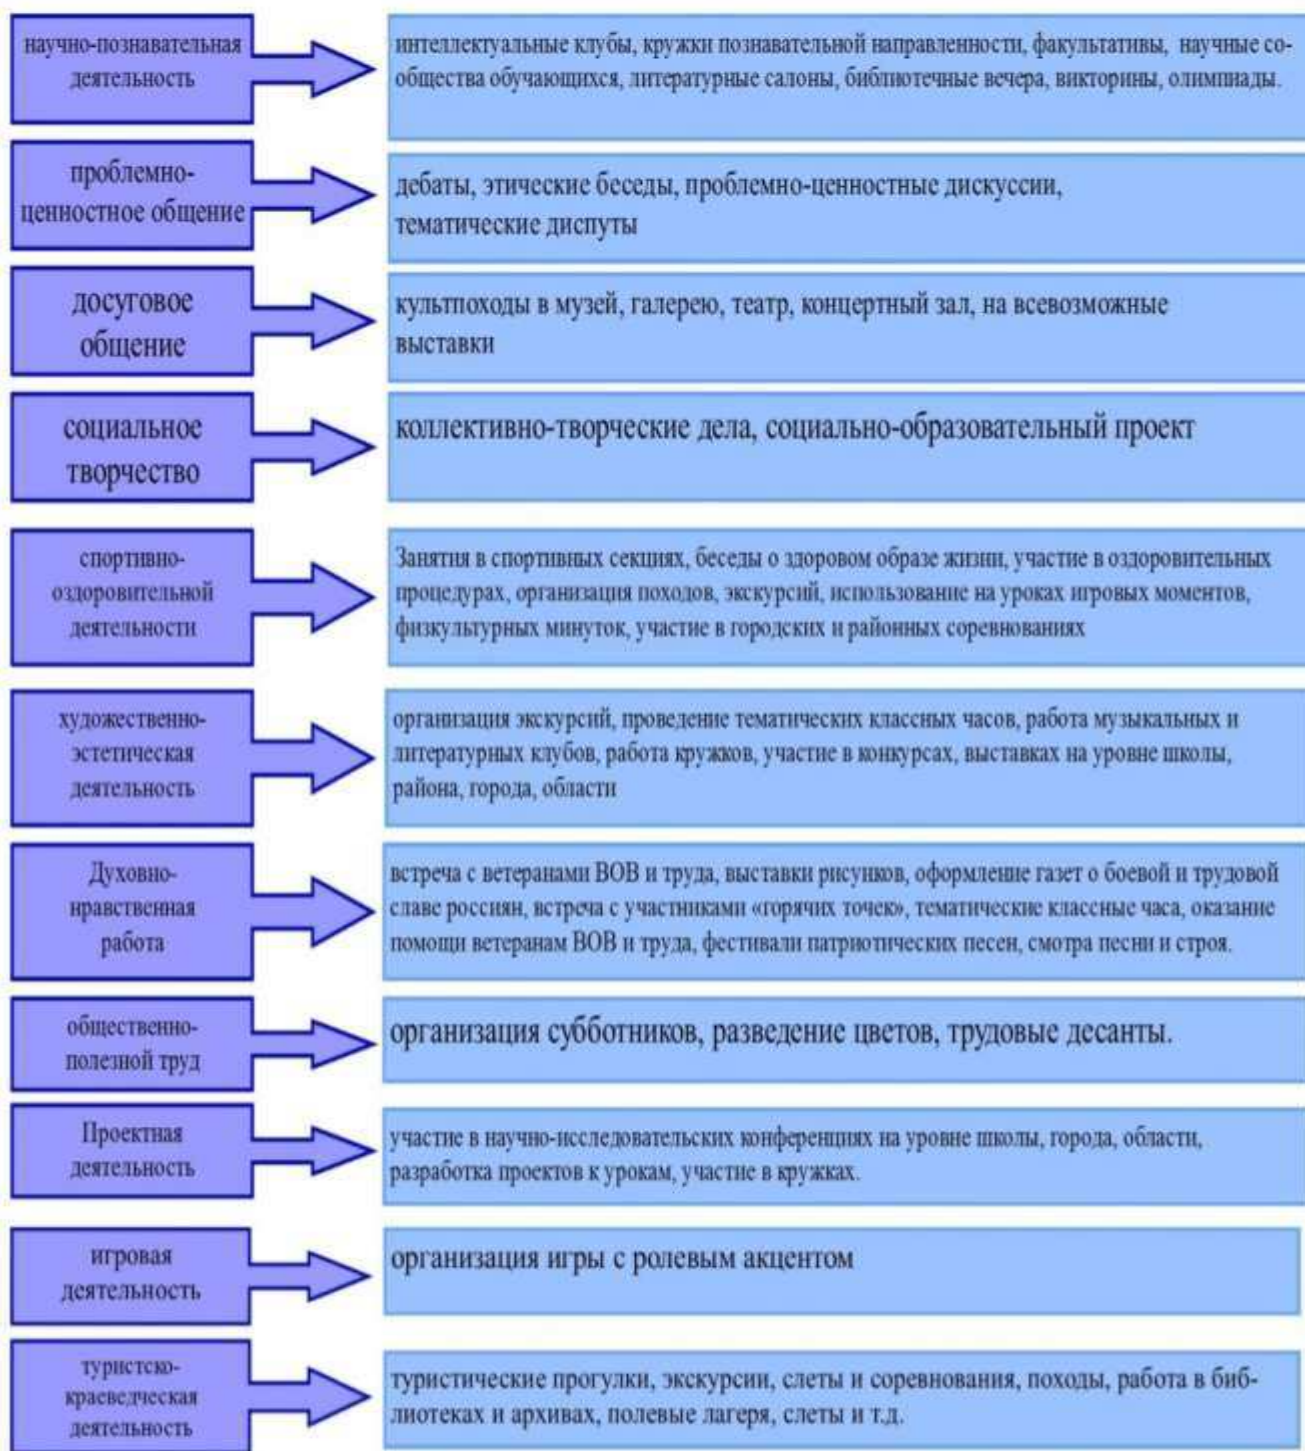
научно-познавательная деятельность

интеллектуальные клубы, кружки познавательной направленности, факультативы, научные сообщества обучающихся, литературные салоны, библиотечные вечера, викторины, олимпиады.

проблемно-ценностное общение

дебаты, этические беседы, проблемно-ценностные дискуссии, тематические диспуты

досуговое общение

культпоходы в музей, галерею, театр, концертный зал, на всевозможные выставки

социальное творчество

коллективно-творческие дела, социально-образовательный проект

спортивно-оздоровительной деятельности

Занятия в спортивных секциях, беседы о здоровом образе жизни, участие в оздоровительных процедурах, организация походов, экскурсий, использование на уроках игровых моментов, физкультурных минуток, участие в городских и районных соревнованиях

художественно-эстетическая деятельность

организация экскурсий, проведение тематических классных часов, работа музыкальных и литературных клубов, работа кружков, участие в конкурсах, выставках на уровне школы, района, города, области

Духовно-нравственная работа

встреча с ветеранами ВОВ и труда, выставки рисунков, оформление газет о боевой и трудовой славе россиян, встреча с участниками «горячих точек», тематические классные часа, оказание помощи ветеранам ВОВ и труда, фестивали патриотических песен, смотра песни и строя.

общественно-полезной труд

организация субботников, разведение цветов, трудовые десанты.

Проектная деятельность

участие в научно-исследовательских конференциях на уровне школы, города, области, разработка проектов к урокам, участие в кружках.

игровая деятельность

организация игры с ролевым акцентом

туристско-краеведческая деятельность

туристические прогулки, экскурсии, слеты и соревнования, походы, работа в библиотеках и архивах, полевые лагеря, слеты и т.д.